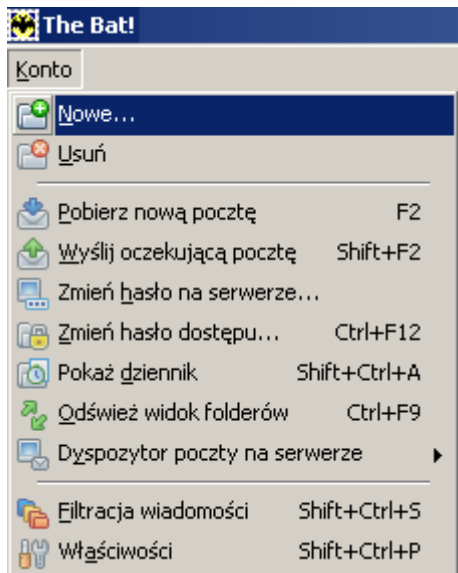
The Bat!

Konto

Nowe...
Usuń
Pobierz nową pocztę F2
Wyślij oczekującą pocztę Shift+F2
Zmień hasło na serwerze...
Zmień hasło dostępu... Ctrl+F12
Pokaż dziennik Shift+Ctrl+A
Odśwież widok folderów Ctrl+F9
Dyspozytor poczty na serwerze
Filtracja wiadomości Shift+Ctrl+S
Właściwości Shift+Ctrl+P